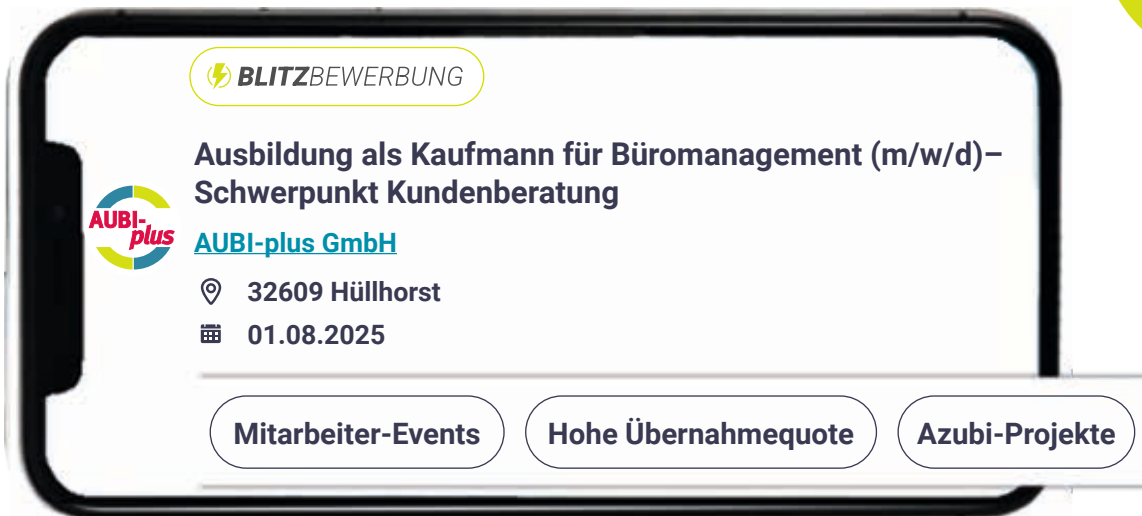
BLITZBEWERBUNG

Ausbildung als Kaufmann für Büromanagement (m/w/d)– Schwerpunkt Kundenberatung

AUBI-plus

AUBI-plus GmbH

32609 Hüllhorst

01.08.2025

Mitarbeiter-Events

Hohe Übernahmequote

Azubi-Projekte